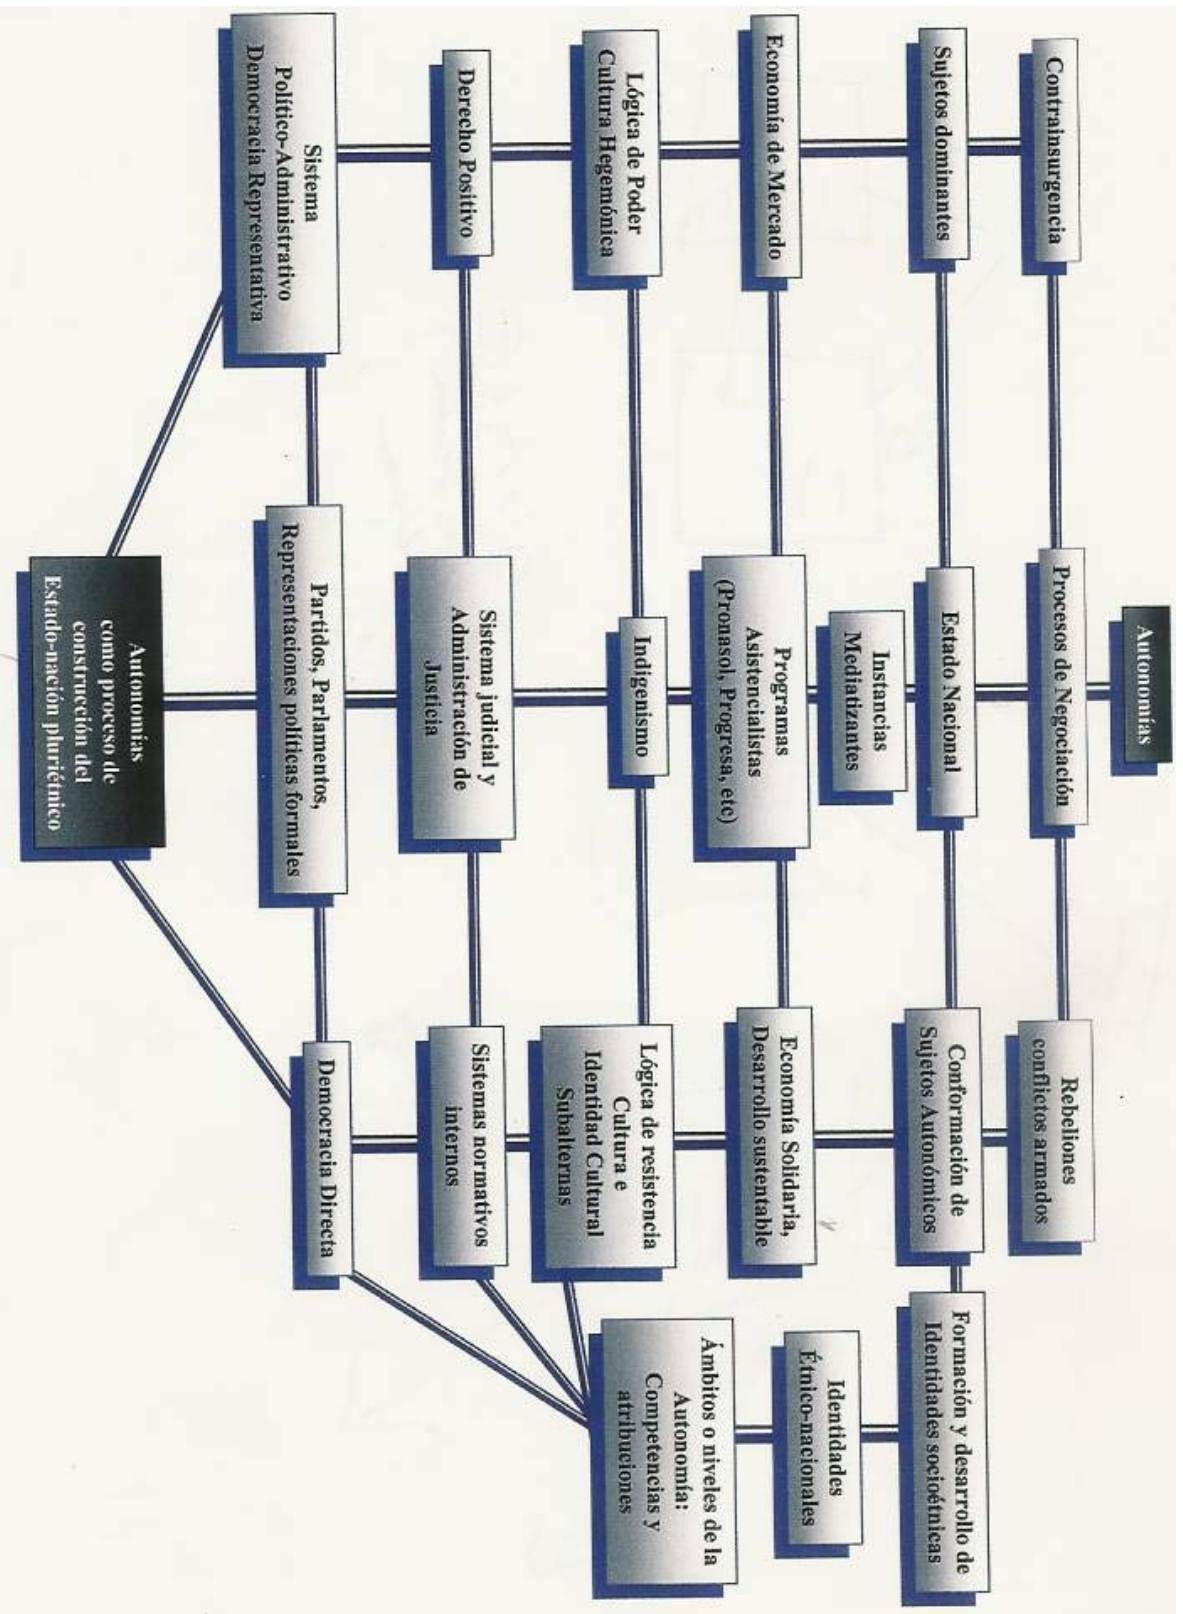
Autonomías como proceso de construcción del Estado-nación pluriétnico

Sistema Político-Administrativo Democracia Representativa

Derecho Positivo

Lógica de Poder Cultura Hegemónica

Economía de Mercado

Sujetos dominantes

Contrainsurgencia

Partidos, Parlamentos, Representaciones políticas formales

Sistema judicial y Administración de Justicia

Indigenismo

Programas Asistencialistas (Pronasol, Progresa, etc)

Instancias Mediatizantes

Estado Nacional

Procesos de Negociación

Autonomías

Democracia Directa

Sistemas normativos internos

Lógica de resistencia Cultura e Identidad Cultural Subalternas

Economía Solidaria, Desarrollo sustentable

Conformación de Sujetos Autonómicos

Rebeliones conflictos armados

Ámbitos o niveles de la Autonomía: Competencias y atribuciones

Identidades Étnico-nacionales

Formación y desarrollo de Identidades socioétnicas